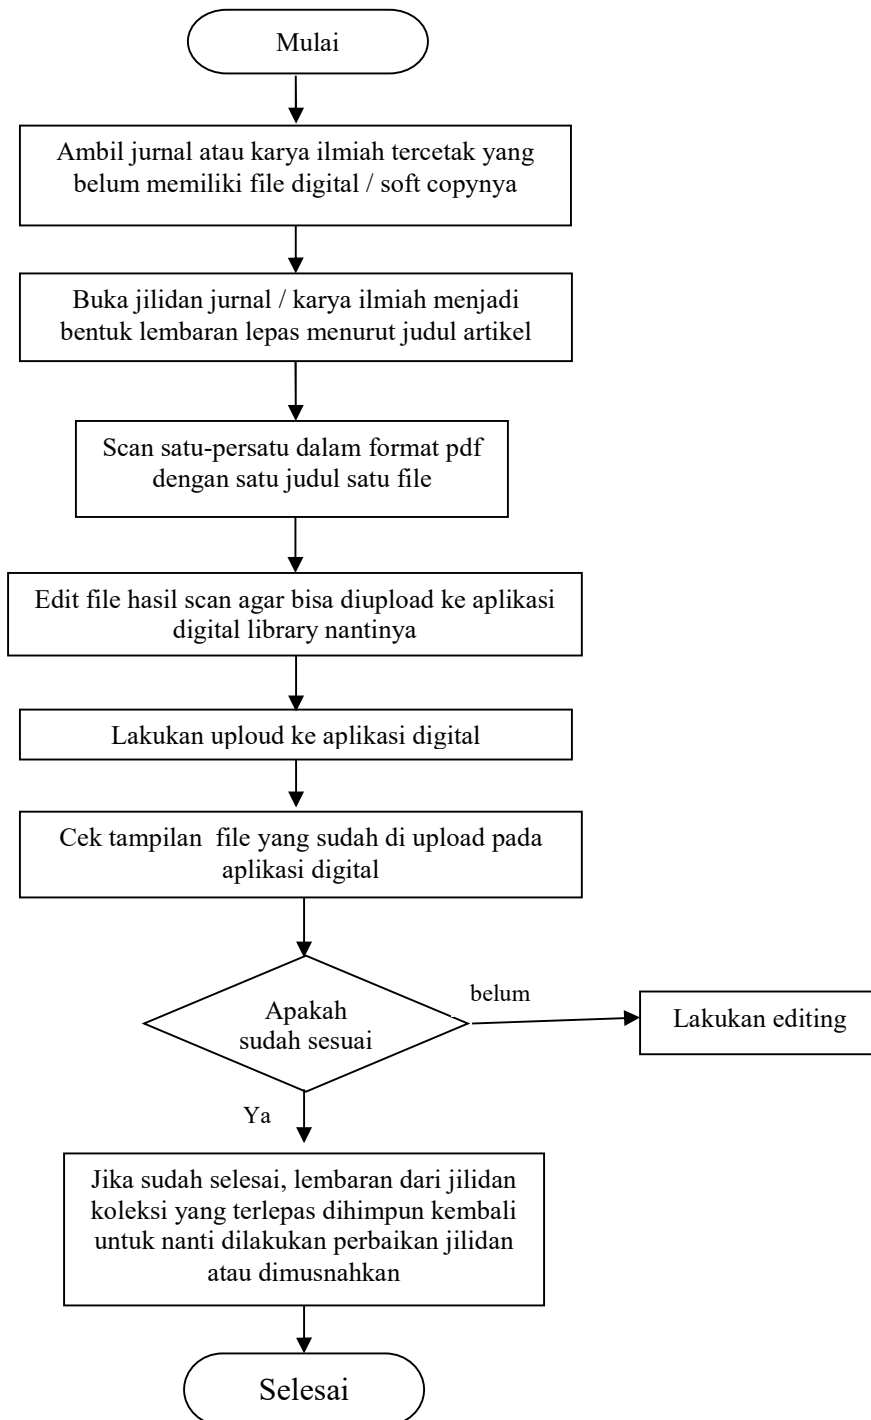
Mulai

Ambil jurnal atau karya ilmiah tercetak yang belum memiliki file digital / soft copynya

Buka jilidan jurnal / karya ilmiah menjadi bentuk lembaran lepas menurut judul artikel

Scan satu-persatu dalam format pdf dengan satu judul satu file

Edit file hasil scan agar bisa diupload ke aplikasi digital library nantinya

Lakukan uploud ke aplikasi digital

Cek tampilan file yang sudah di upload pada aplikasi digital

Apakah sudah sesuai

belum

Lakukan editing

Ya

Jika sudah selesai, lembaran dari jilidan koleksi yang terlepas dihimpun kembali untuk nanti dilakukan perbaikan jilidan atau dimusnahkan

Selesai